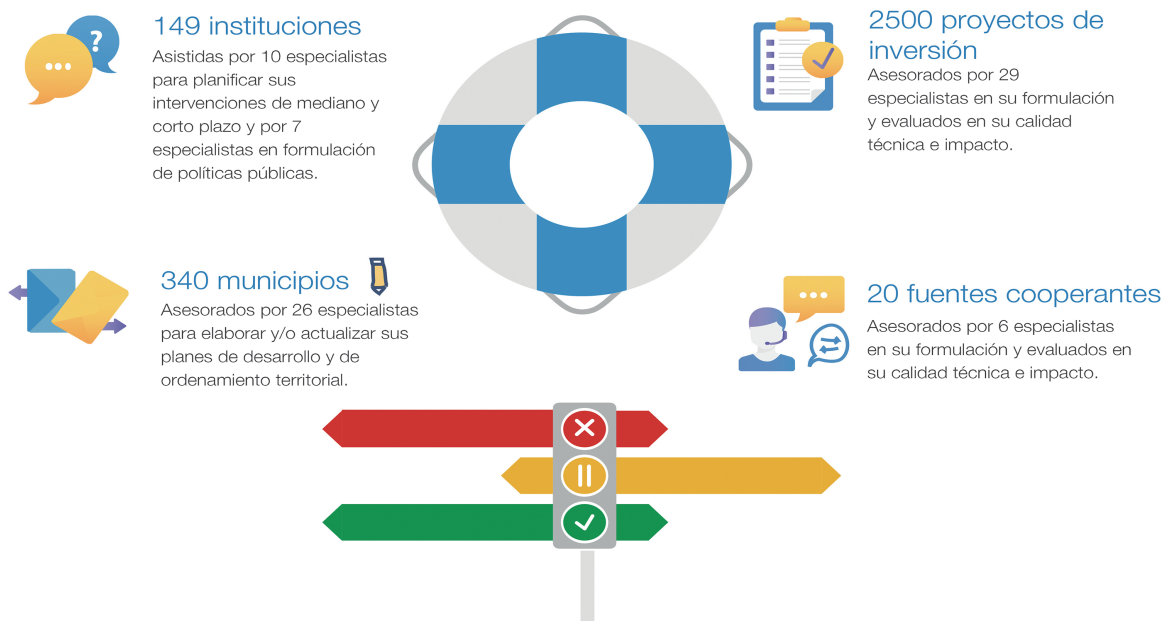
149 instituciones
Asistidas por 10 especialistas para planificar sus intervenciones de mediano y corto plazo y por 7 especialistas en formulación de políticas públicas.

2500 proyectos de inversión
Asesorados por 29 especialistas en su formulación y evaluados en su calidad técnica e impacto.

340 municipios
Asesorados por 26 especialistas para elaborar y/o actualizar sus planes de desarrollo y de ordenamiento territorial.

20 fuentes cooperantes
Asesorados por 6 especialistas en su formulación y evaluados en su calidad técnica e impacto.